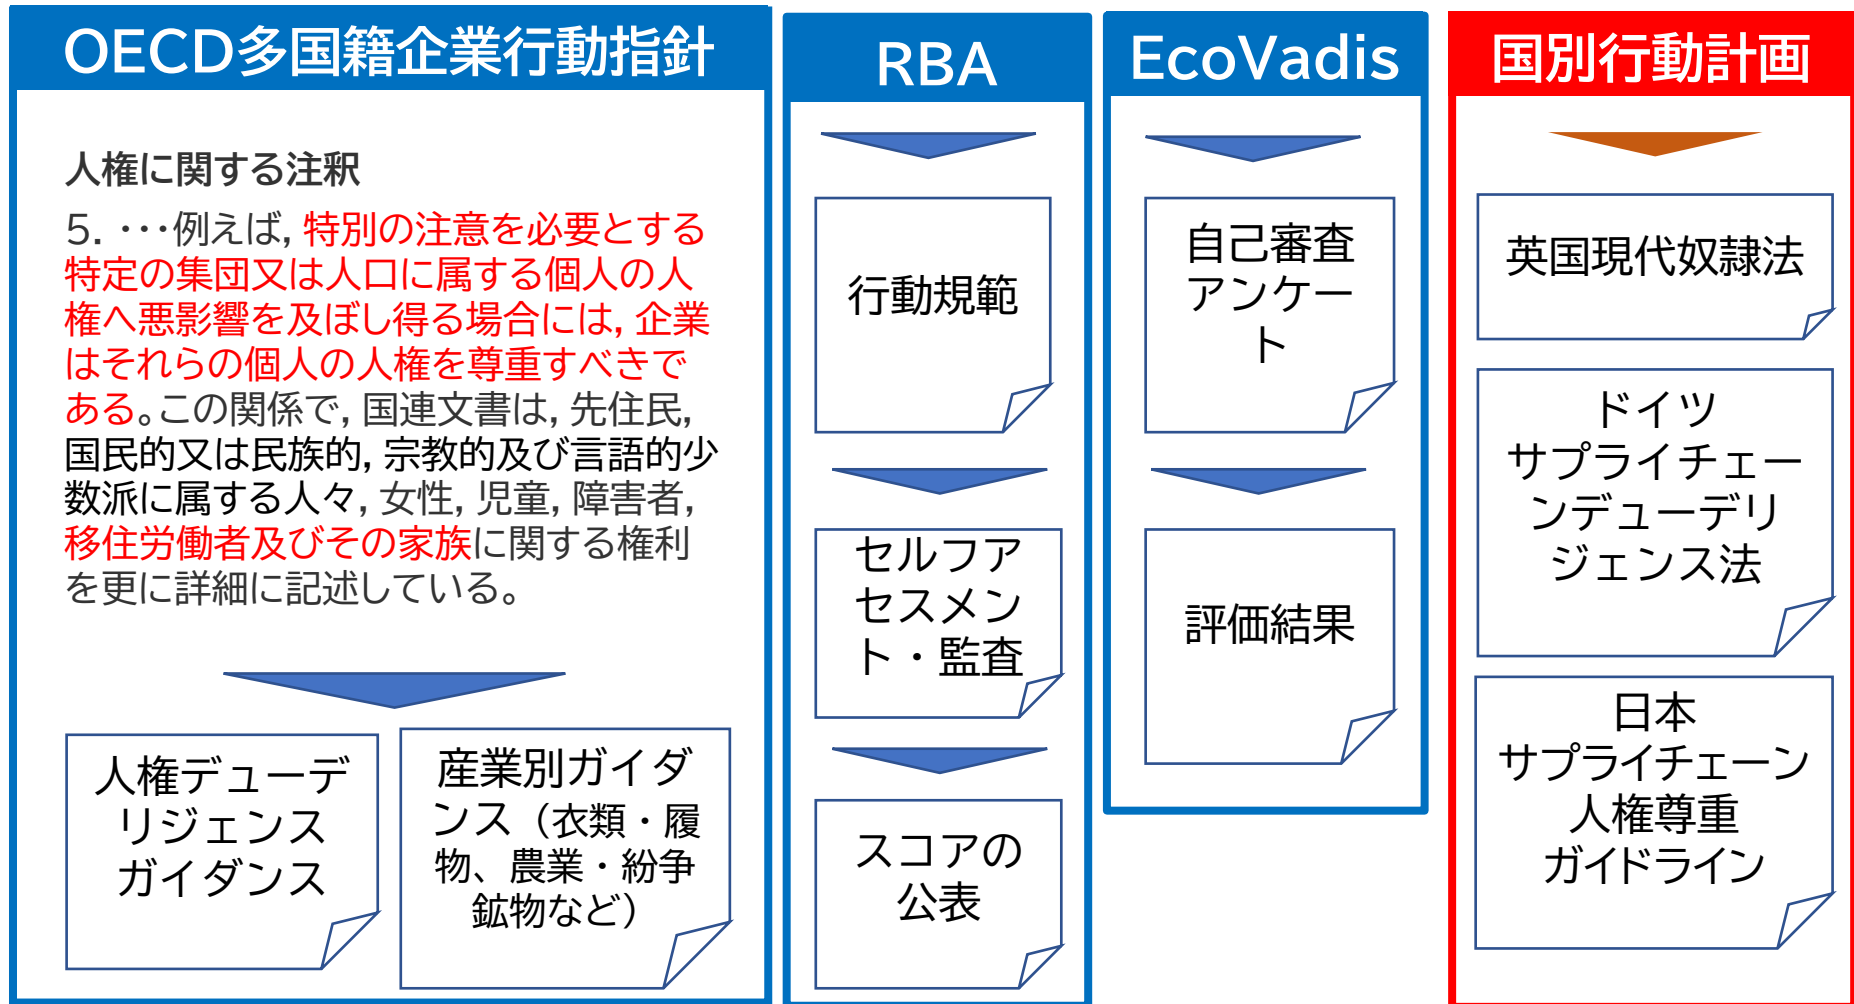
OECD多国籍企業行動指針

人権に関する注釈

5. ･･･例えば, 特別の注意を必要とする特定の集団又は人口に属する個人の人権へ悪影響を及ぼし得る場合には, 企業はそれらの個人の人権を尊重すべきである。この関係で, 国連文書は, 先住民, 国民的又は民族的, 宗教的及び言語的少数派に属する人々, 女性, 児童, 障害者, 移住労働者及びその家族に関する権利を更に詳細に記述している。

人権デューデリジェンスガイダンス

産業別ガイダンス（衣類・履物、農業・紛争鉱物など）

RBA

行動規範

セルフアセスメント・監査

スコアの公表

EcoVadis

自己審査アンケート

評価結果

国別行動計画

英国現代奴隷法

ドイツ
サプライチェーンデューデリジェンス法

日本
サプライチェーン人権尊重ガイドライン